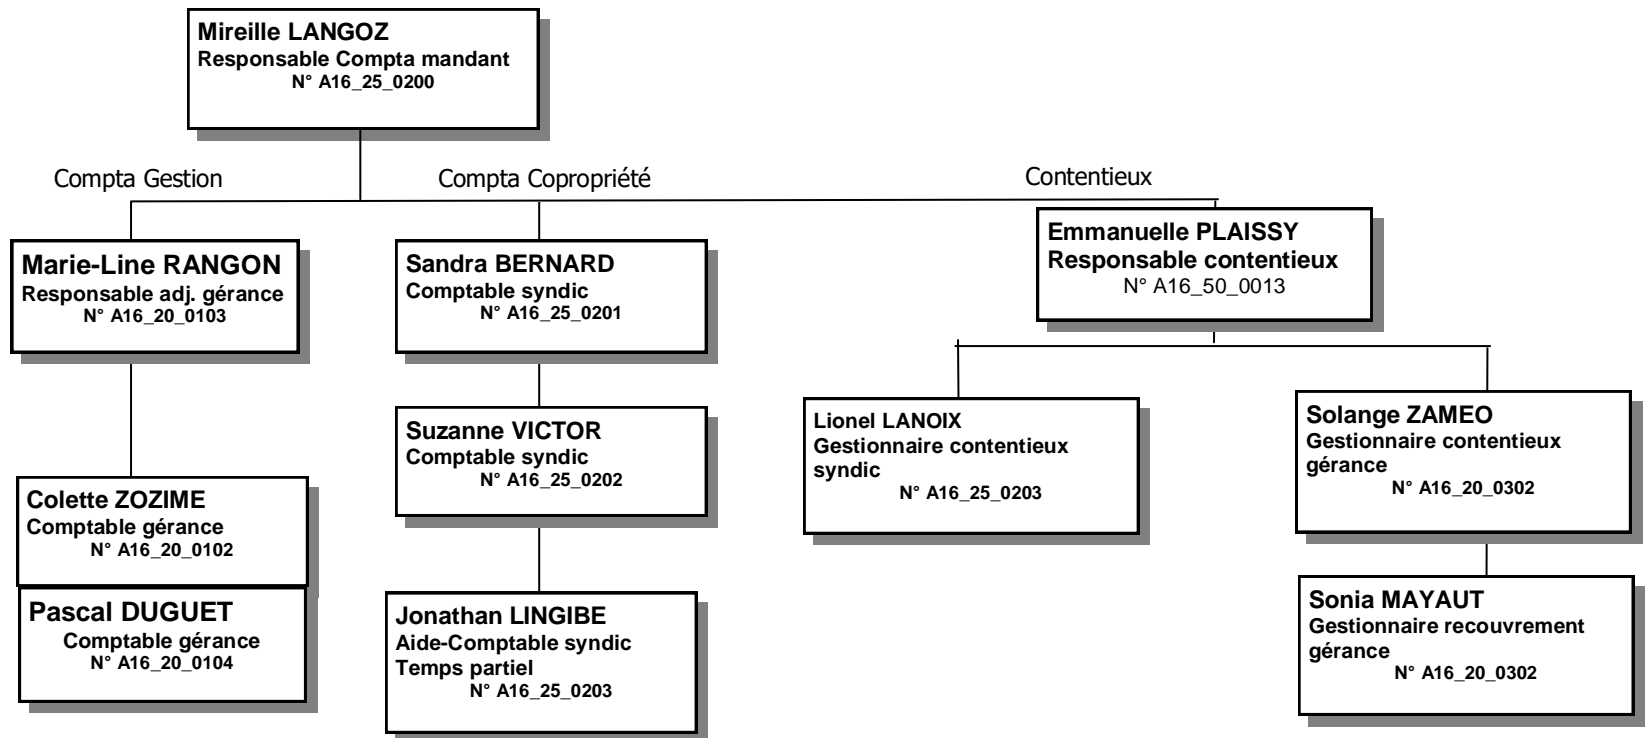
Mireille LANGOZ
Responsable Compta mandant
N° A16_25_0200

Compta Gestion

Compta Copropriété

Contentieux

Marie-Line RANGON
Responsable adj. gérance
N° A16_20_0103

Colette ZOZIME
Comptable gérance
N° A16_20_0102

Pascal DUGUET
Comptable gérance
N° A16_20_0104

Sandra BERNARD
Comptable syndic
N° A16_25_0201

Suzanne VICTOR
Comptable syndic
N° A16_25_0202

Jonathan LINGIBE
Aide-Comptable syndic
Temps partiel
N° A16_25_0203

Emmanuelle PLAISSY
Responsable contentieux
N° A16_50_0013

Lionel LANOIX
Gestionnaire contentieux syndic
N° A16_25_0203

Solange ZAMEO
Gestionnaire contentieux gérance
N° A16_20_0302

Sonia MAYAUT
Gestionnaire recouvrement gérance
N° A16_20_0302